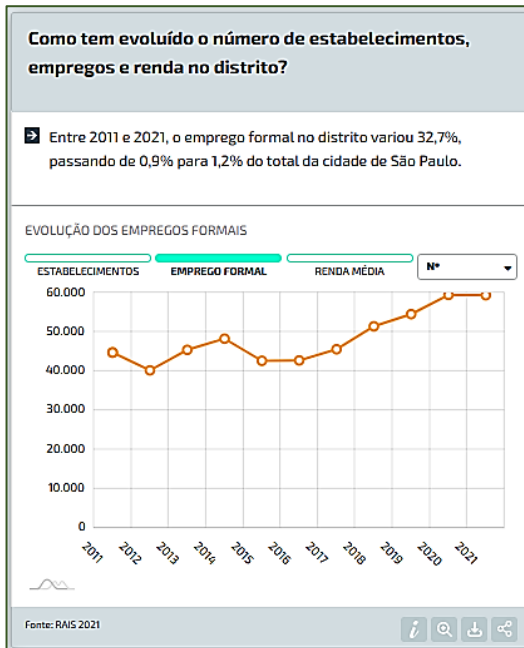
Como tem evoluído o número de estabelecimentos, empregos e renda no distrito?

Entre 2011 e 2021, o emprego formal no distrito variou 32,7%, passando de 0,9% para 1,2% do total da cidade de São Paulo.

EVOLUÇÃO DOS EMPREGOS FORMAIS

ESTABELECIMENTOS | EMPREGO FORMAL | RENDA MÉDIA | Nº

60.000
50.000
40.000
30.000
20.000
10.000
0

2011 2012 2013 2014 2015 2016 2017 2018 2019 2020 2021

Fonte: RAIS 2021